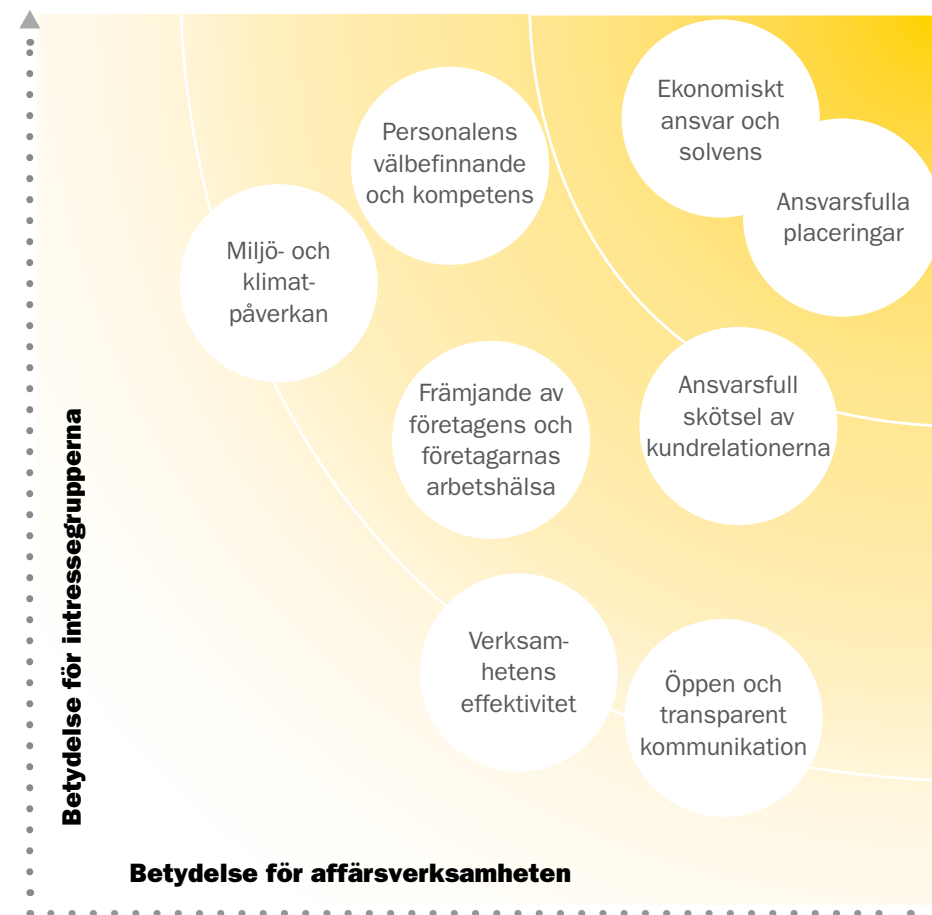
Ekonomiskt ansvar och solvens

Ansvarsfulla placeringar

Personalens välbefinnande och kompetens

Miljö- och klimatpåverkan

Främjande av företagens och företagarnas arbetshälsa

Ansvarsfull skötsel av kundrelationerna

Verksamhetens effektivitet

Öppen och transparent kommunikation

Betydelse för intressegrupperna

Betydelse för affärsverksamheten